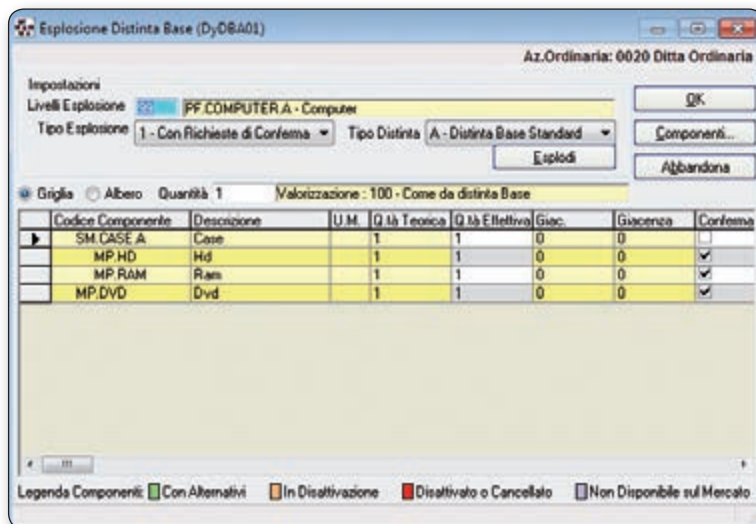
Esplosione Distinta Base (DyDBA01)

Az.Ordinaria: 0020 Ditta Ordinaria

Impostazioni
Livelli Esplosione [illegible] PF.COMPUTER.A - Computer
Tipo Esplosione 1 - Con Richieste di Conferma Tipo Distinta A - Distinta Base Standard
Esplodi

OK
Componenti...
Abbandona

Griglia Albero Quantità 1 Valorizzazione : 100 - Come da distinta Base

| | Codice Componente | Descrizione | U.M. | Q.tà Teorica | Q.tà Effettiva | Giac. | Giacenza | Conferma |
|---|---|---|---|---|---|---|---|---|
| ▶ | SM.CASE.A | Case | | 1 | 1 | 0 | 0 | |
| | MP.HD | Hd | | 1 | 1 | 0 | 0 | ✔ |
| | MP.RAM | Ram | | 1 | 1 | 0 | 0 | ✔ |
| | MP.DVD | Dvd | | 1 | 1 | 0 | 0 | ✔ |

Legenda Componenti: Con Alternativi In Disattivazione Disattivato o Cancellato Non Disponibile sul Mercato